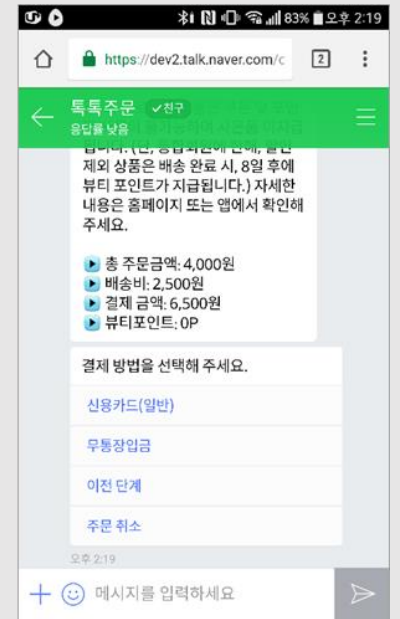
83% 오후 2:19

https://dev2.talk.naver.com/c

2

톡톡주문 ✓친구
응답률 낮음

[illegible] 제외 상품은 배송 완료 시, 8일 후에 뷰티 포인트가 지급됩니다.) 자세한 내용은 홈페이지 또는 앱에서 확인해 주세요.

총 주문금액: 4,000원
배송비: 2,500원
결제 금액: 6,500원
뷰티포인트: 0P

결제 방법을 선택해 주세요.

신용카드(일반)

무통장입금

이전 단계

주문 취소

오후 2:19

메시지를 입력하세요